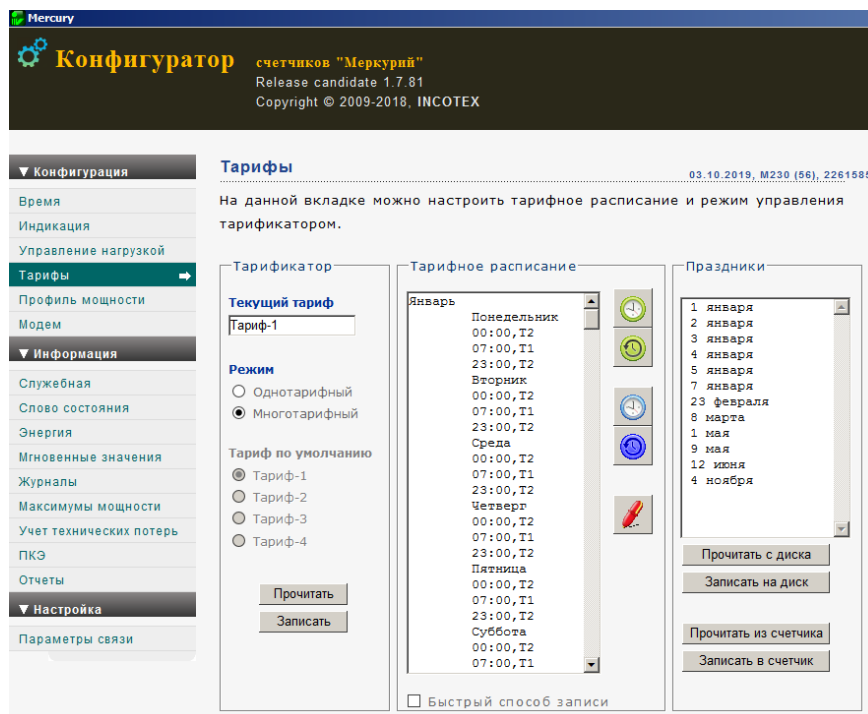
Mercury

Конфигуратор счетчиков "Меркурий"
Release candidate 1.7.81
Copyright © 2009-2018, INCOTEX

▼ Конфигурация
Время
Индикация
Управление нагрузкой
Тарифы
Профиль мощности
Модем
▼ Информация
Служебная
Слово состояния
Энергия
Мгновенные значения
Журналы
Максимумы мощности
Учет технических потерь
ПКЭ
Отчеты
▼ Настройка
Параметры связи

Тарифы
03.10.2019, M230 (56), 2261585

На данной вкладке можно настроить тарифное расписание и режим управления тарификатором.

Тарификатор
Текущий тариф
Тариф-1
Режим
Однотарифный
Многотарифный
Тариф по умолчанию
Тариф-1
Тариф-2
Тариф-3
Тариф-4
Прочитать
Записать

Тарифное расписание
Январь
Понедельник
00:00,Т2
07:00,Т1
23:00,Т2
Вторник
00:00,Т2
07:00,Т1
23:00,Т2
Среда
00:00,Т2
07:00,Т1
23:00,Т2
Четверг
00:00,Т2
07:00,Т1
23:00,Т2
Пятница
00:00,Т2
07:00,Т1
23:00,Т2
Суббота
00:00,Т2
07:00,Т1
Быстрый способ записи

Праздники
1 января
2 января
3 января
4 января
5 января
7 января
23 февраля
8 марта
1 мая
9 мая
12 июня
4 ноября
Прочитать с диска
Записать на диск
Прочитать из счетчика
Записать в счетчик